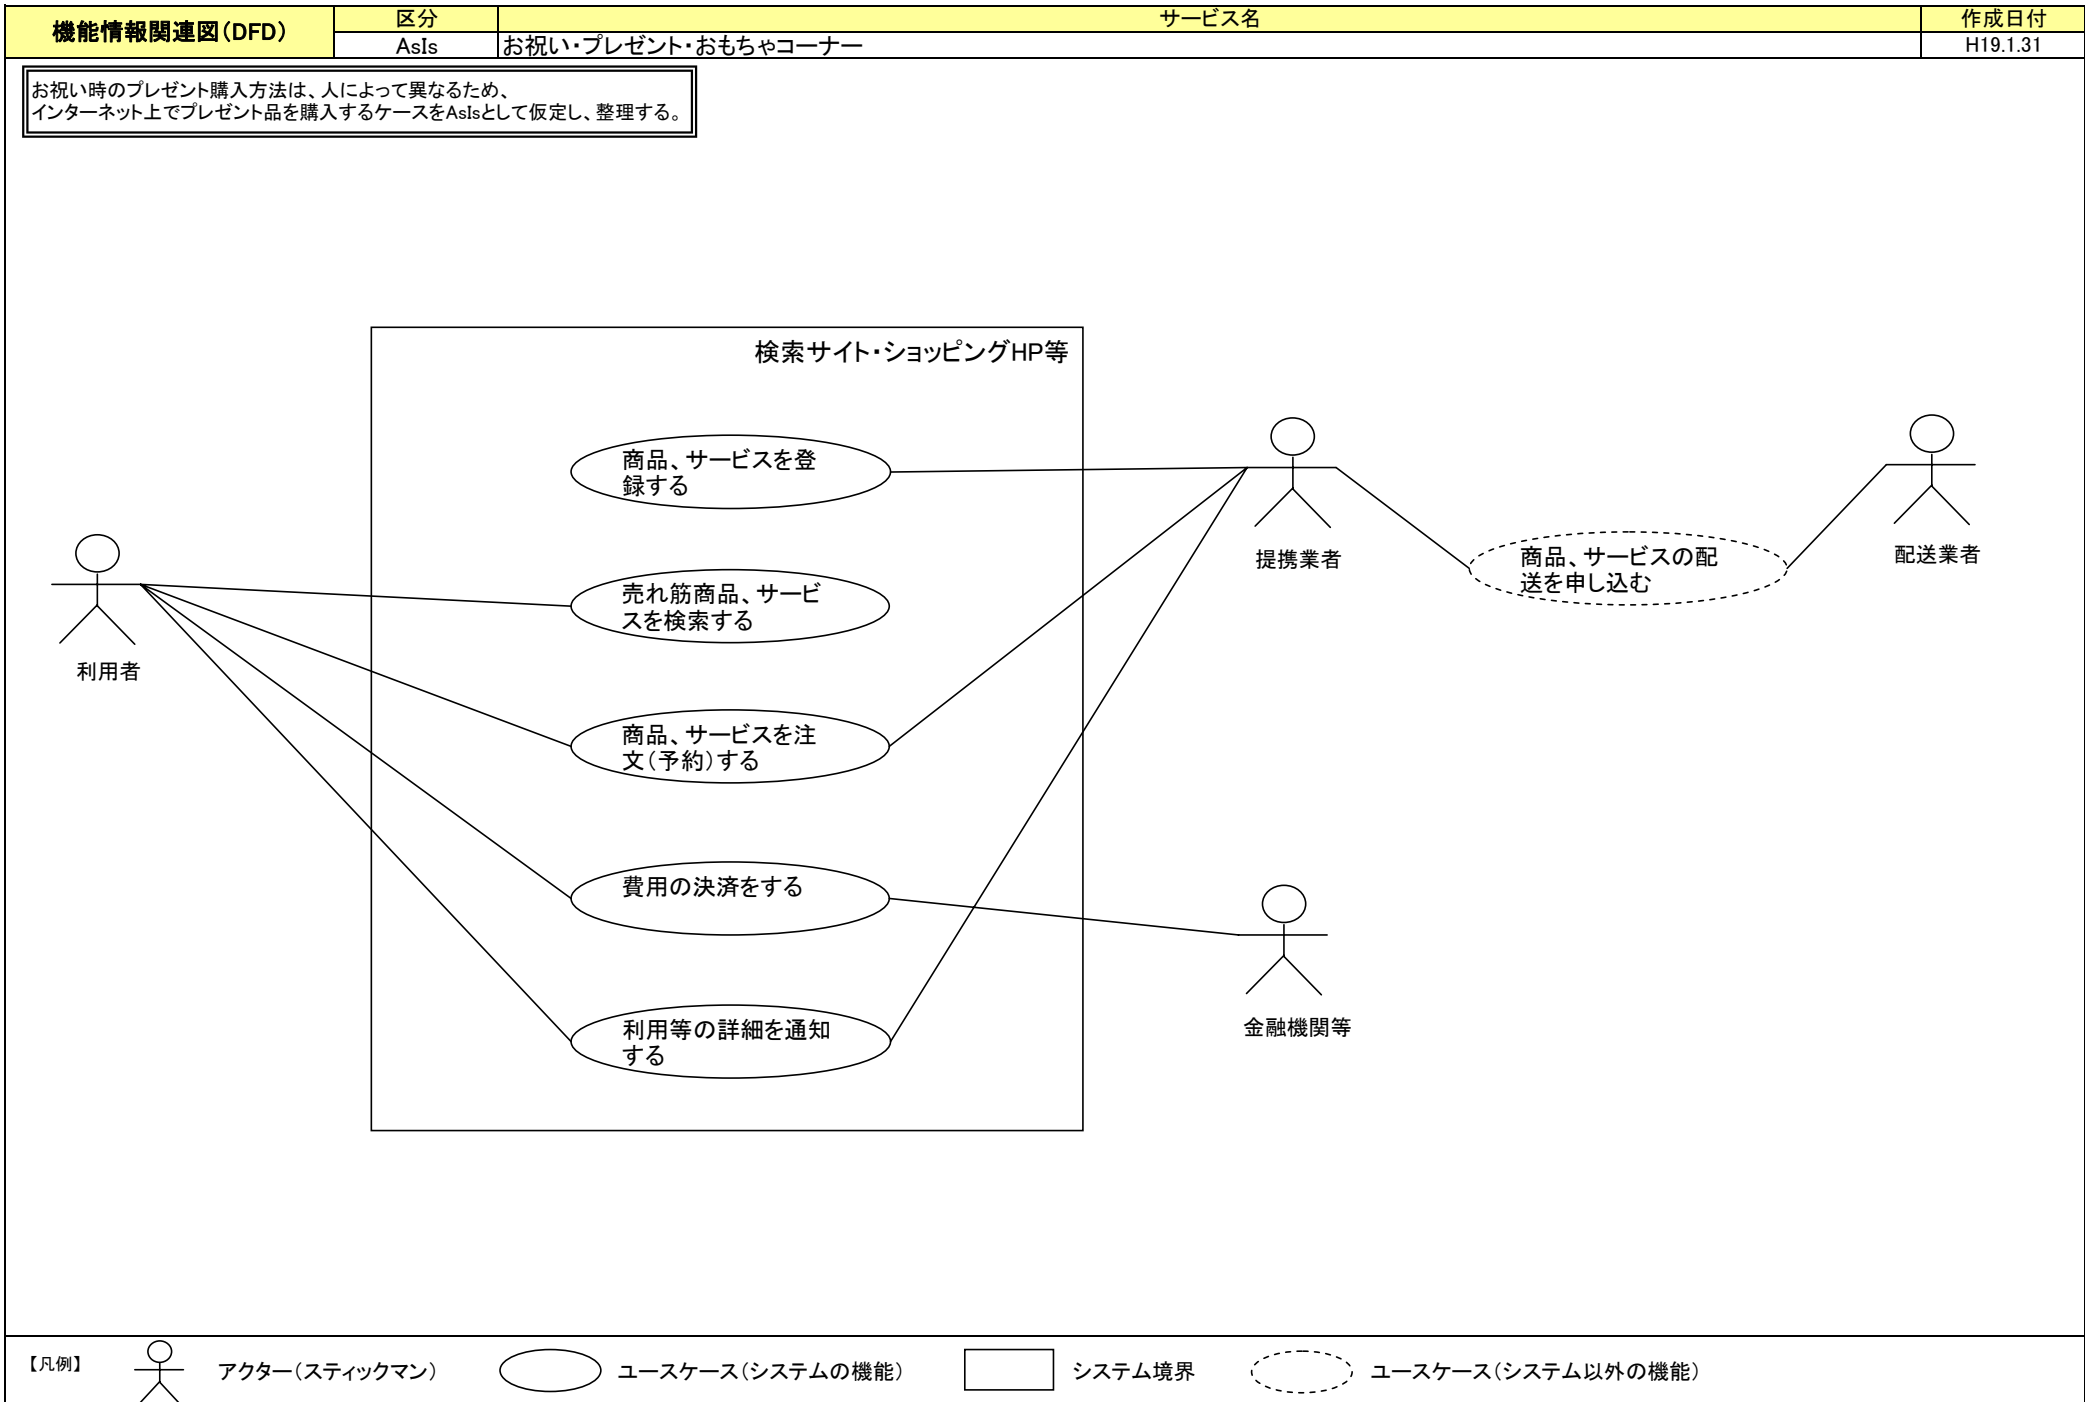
| 機能情報関連図(DFD) | 区分 | サービス名 | 作成日付 |
|---|---|---|---|
| | AsIs | お祝い・プレゼント・おもちゃコーナー | H19.1.31 |

お祝い時のプレゼント購入方法は、人によって異なるため、
インターネット上でプレゼント品を購入するケースをAsIsとして仮定し、整理する。

検索サイト・ショッピングHP等

商品、サービスを登録する

売れ筋商品、サービスを検索する

商品、サービスを注文(予約)する

費用の決済をする

利用等の詳細を通知する

利用者

提携業者

商品、サービスの配送を申し込む

配送業者

金融機関等

【凡例】 アクター(スティックマン) ユースケース(システムの機能) システム境界 ユースケース(システム以外の機能)